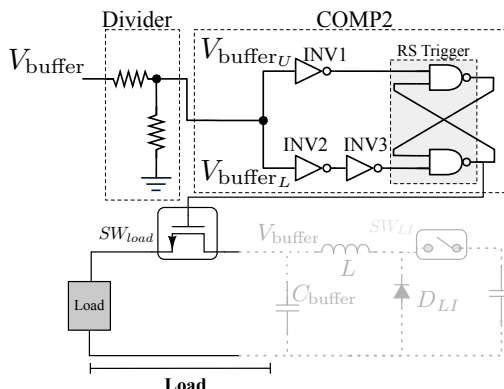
Divider

COMP2

$V_{\text{buffer}}$

$V_{\text{buffer}_U}$

INV1

RS Trigger

$V_{\text{buffer}_L}$

INV2

INV3

$SW_{load}$

$V_{\text{buffer}}$

$SW_{LI}$

$L$

Load

$C_{\text{buffer}}$

$D_{LI}$

Load